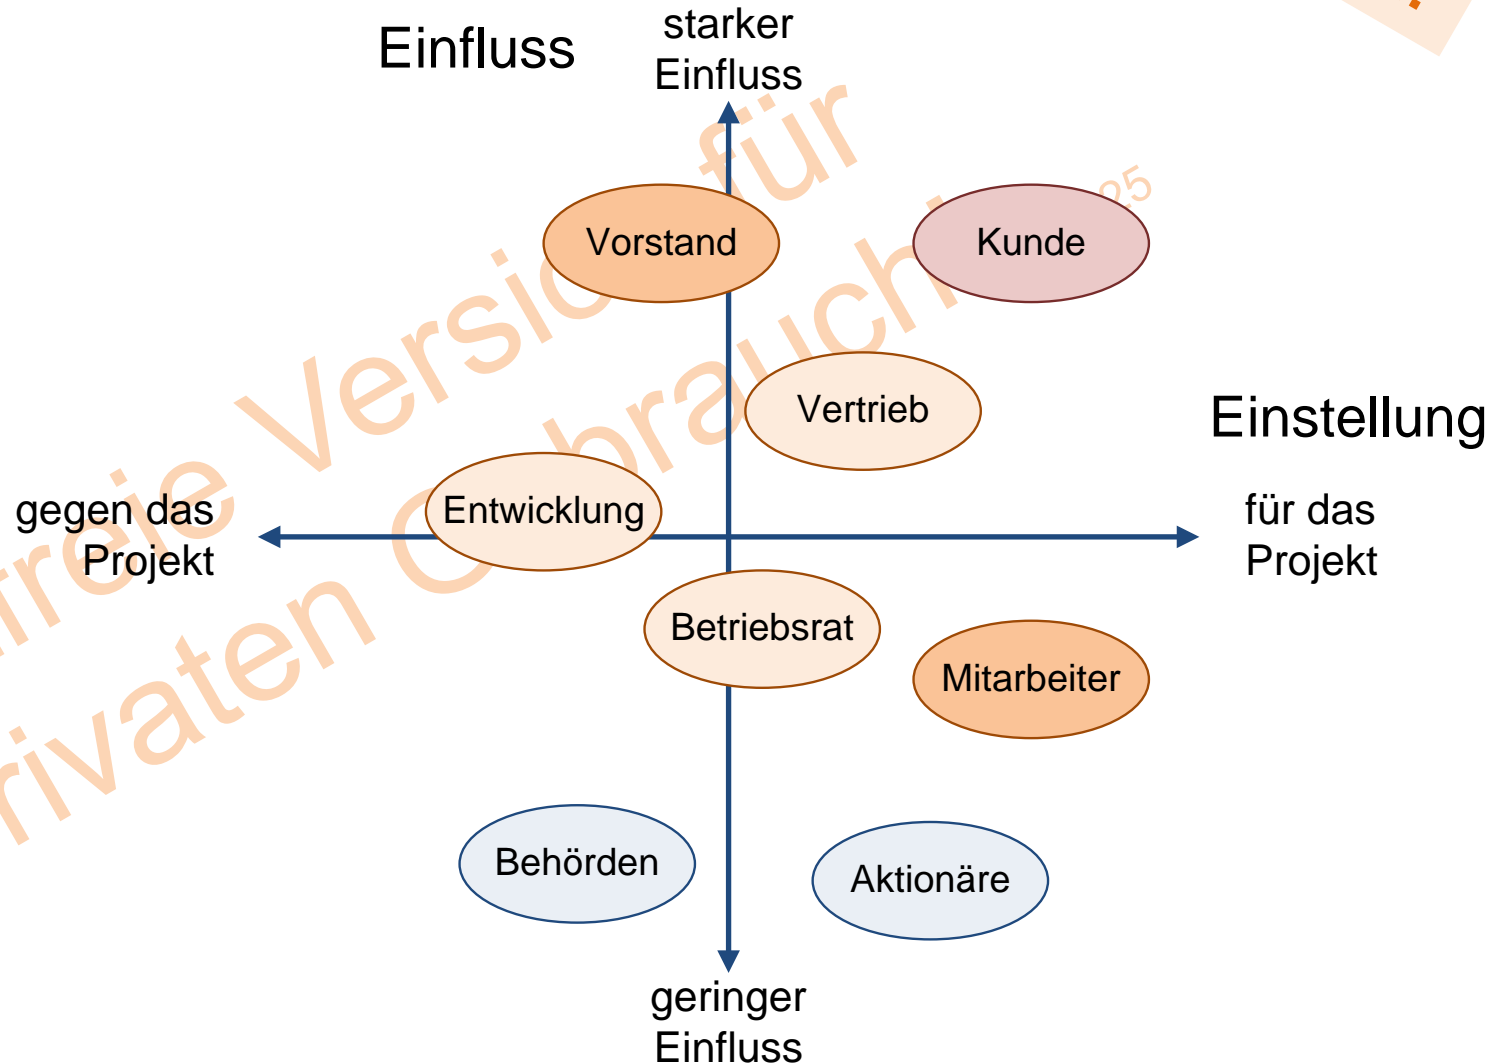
Einfluss

starker Einfluss

Vorstand

Kunde

Vertrieb

Einstellung

gegen das Projekt

Entwicklung

für das Projekt

Betriebsrat

Mitarbeiter

Behörden

Aktionäre

geringer Einfluss

freie Version für privaten Gebrauch 25